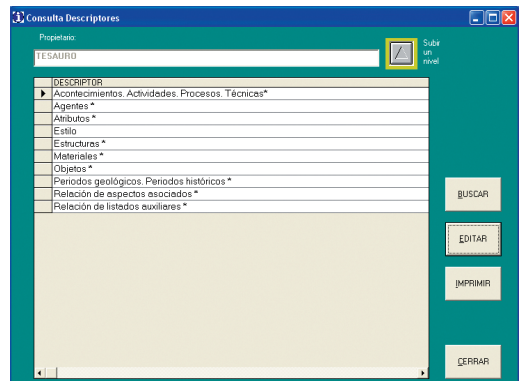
Consulta Descriptores

Propietario:

TESAURO

Subir un nivel

| | DESCRIPTOR |
|---|---|
| ▶ | Acontecimientos. Actividades. Procesos. Técnicas* |
| | Agentes * |
| | Atributos * |
| | Estilo |
| | Estructuras * |
| | Materiales * |
| | Objetos * |
| | Periodos geológicos. Periodos históricos * |
| | Relación de aspectos asociados * |
| | Relación de listados auxiliares * |

BUSCAR

EDITAR

IMPRIMIR

CERRAR